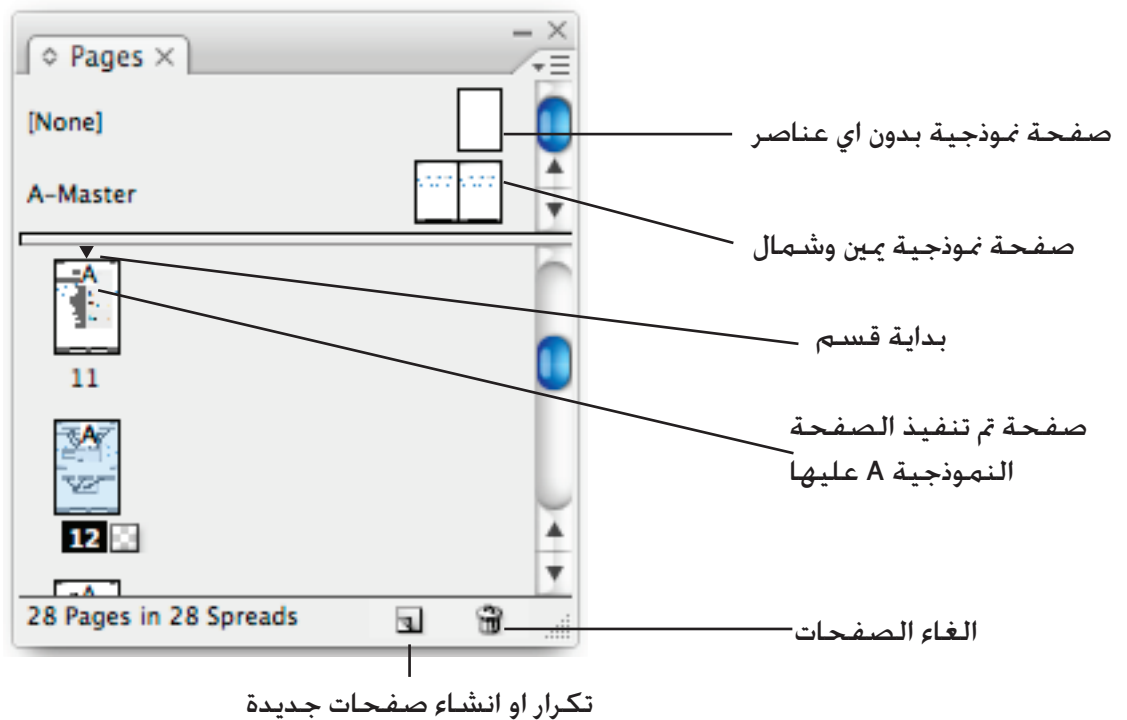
Pages

[None]

صفحة نموذجية بدون اي عناصر

A-Master

صفحة نموذجية يمين وشمال

A

بداية قسم

11

صفحة تم تنفيذ الصفحة النموذجية A عليها

A

12

A

28 Pages in 28 Spreads

الغاء الصفحات

تكرار او انشاء صفحات جديدة